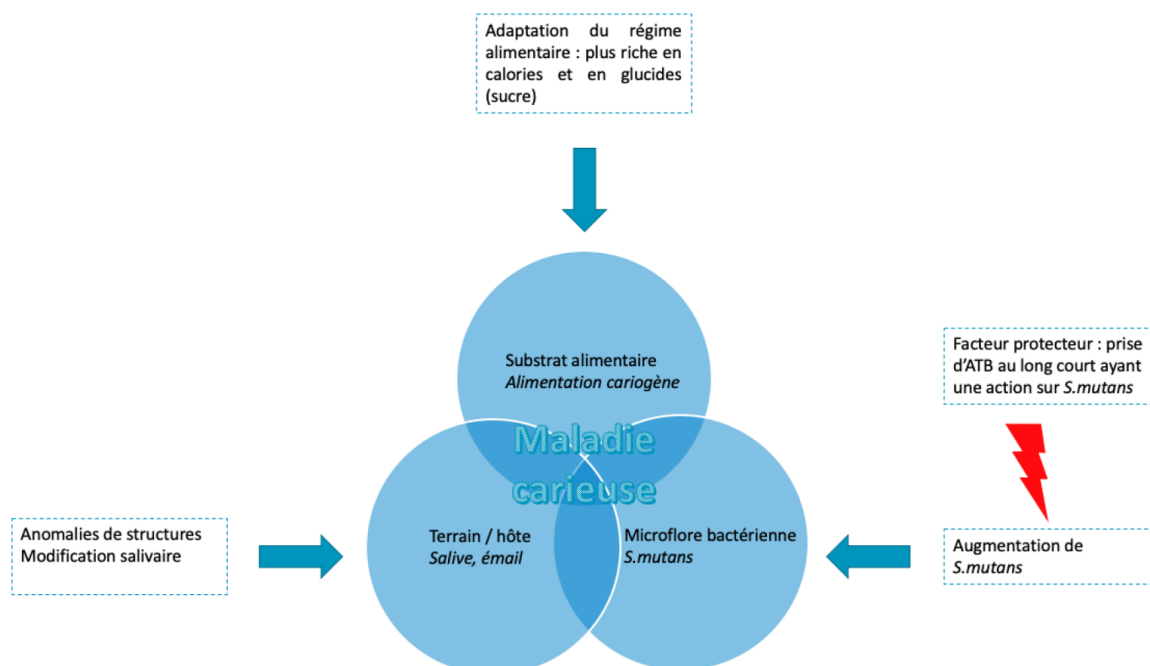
Adaptation du régime alimentaire : plus riche en calories et en glucides (sucre)

Facteur protecteur : prise d'ATB au long court ayant une action sur *S.mutans*

Substrat alimentaire
*Alimentation cariogène*

Maladie carieuse

Anomalies de structures
Modification salivaire

Terrain / hôte
*Salive, émail*

Microflore bactérienne
*S.mutans*

Augmentation de *S.mutans*